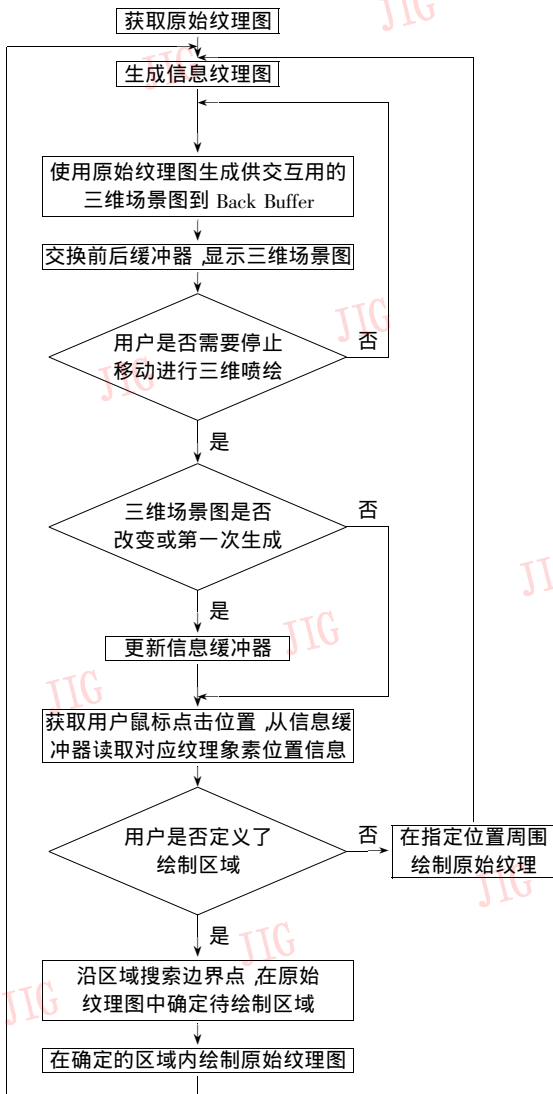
获取原始纹理图

生成信息纹理图

使用原始纹理图生成供交互用的三维场景图到 Back Buffer

交换前后缓冲器 ,显示三维场景图

用户是否需要停止移动进行三维喷绘

否

是

三维场景图是否改变或第一次生成

否

是

更新信息缓冲器

获取用户鼠标点击位置 ,从信息缓冲器读取对应纹理象素位置信息

用户是否定义了绘制区域

否

在指定位置周围绘制原始纹理

是

沿区域搜索边界点 ,在原始纹理图中确定待绘制区域

在确定的区域内绘制原始纹理图

JIG JIG JIG JIG JIG JIG JIG JIG